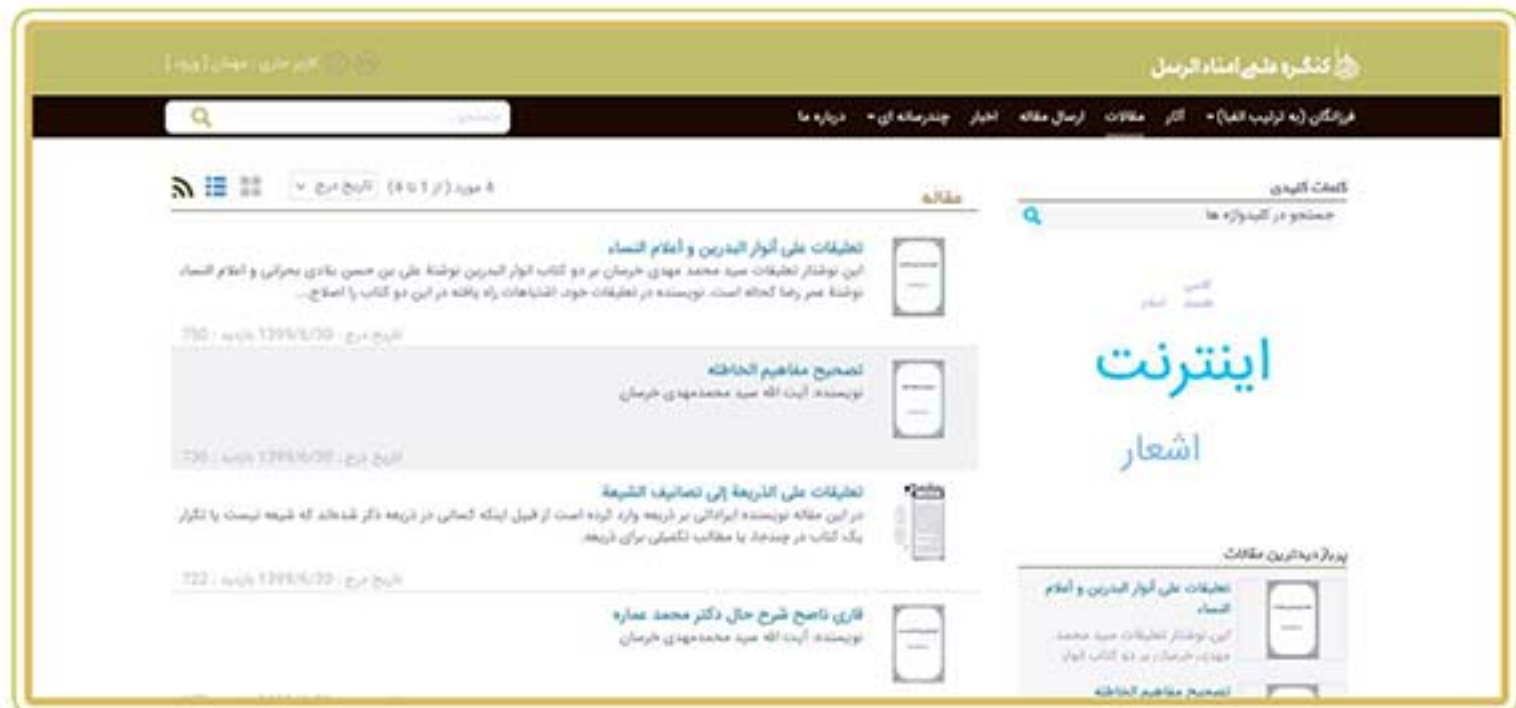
کنگره علمی امناءالرسل

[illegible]

فرزانگان (به ترتیب الفبا) ▾ آثار مقالات ارسال مقاله اخبار چندرسانه ای ▾ درباره ما

جستجو...

کلمات کلیدی

جستجو در کلیدواژه ها

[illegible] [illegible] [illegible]

اینترنت

اشعار

مقاله

4 مورد (از 1 تا 4) تاریخ درج

تعلیقات علی أنوار البدرین و أعلام النساء

این نوشتار تعلیقات سید محمد مهدی خرسان بر دو کتاب انوار البدرین نوشتهٔ علی بن حسن بلادی بحرانی و اعلام النساء نوشتهٔ عمر رضا کحاله است. نویسنده در تعلیقات خود، اشتباهات راه یافته در این دو کتاب را اصلاح...

تاریخ درج : 1399/6/30 بازدید : 750

تصحیح مفاهیم الخاطئة

نویسنده: آیت الله سید محمدمهدی خرسان

تاریخ درج : 1399/6/30 بازدید : 730

تعلیقات علی الذریعة إلی تصانیف الشیعة

در این مقاله نویسنده ایراداتی بر ذریعه وارد کرده است از قبیل اینکه کسانی در ذریعه ذکر شده‌اند که شیعه نیست یا تکرار یک کتاب در چندجا یا مطالب تکمیلی برای ذریعه.

تاریخ درج : 1399/6/30 بازدید : 722

قاری ناصح شرح حال دکتر محمد عماره

نویسنده: آیت الله سید محمدمهدی خرسان

پربازدیدترین مقالات

تعلیقات علی أنوار البدرین و أعلام النساء

این نوشتار تعلیقات سید محمد مهدی خرسان بر دو کتاب انوار

تصحیح مفاهیم الخاطئة